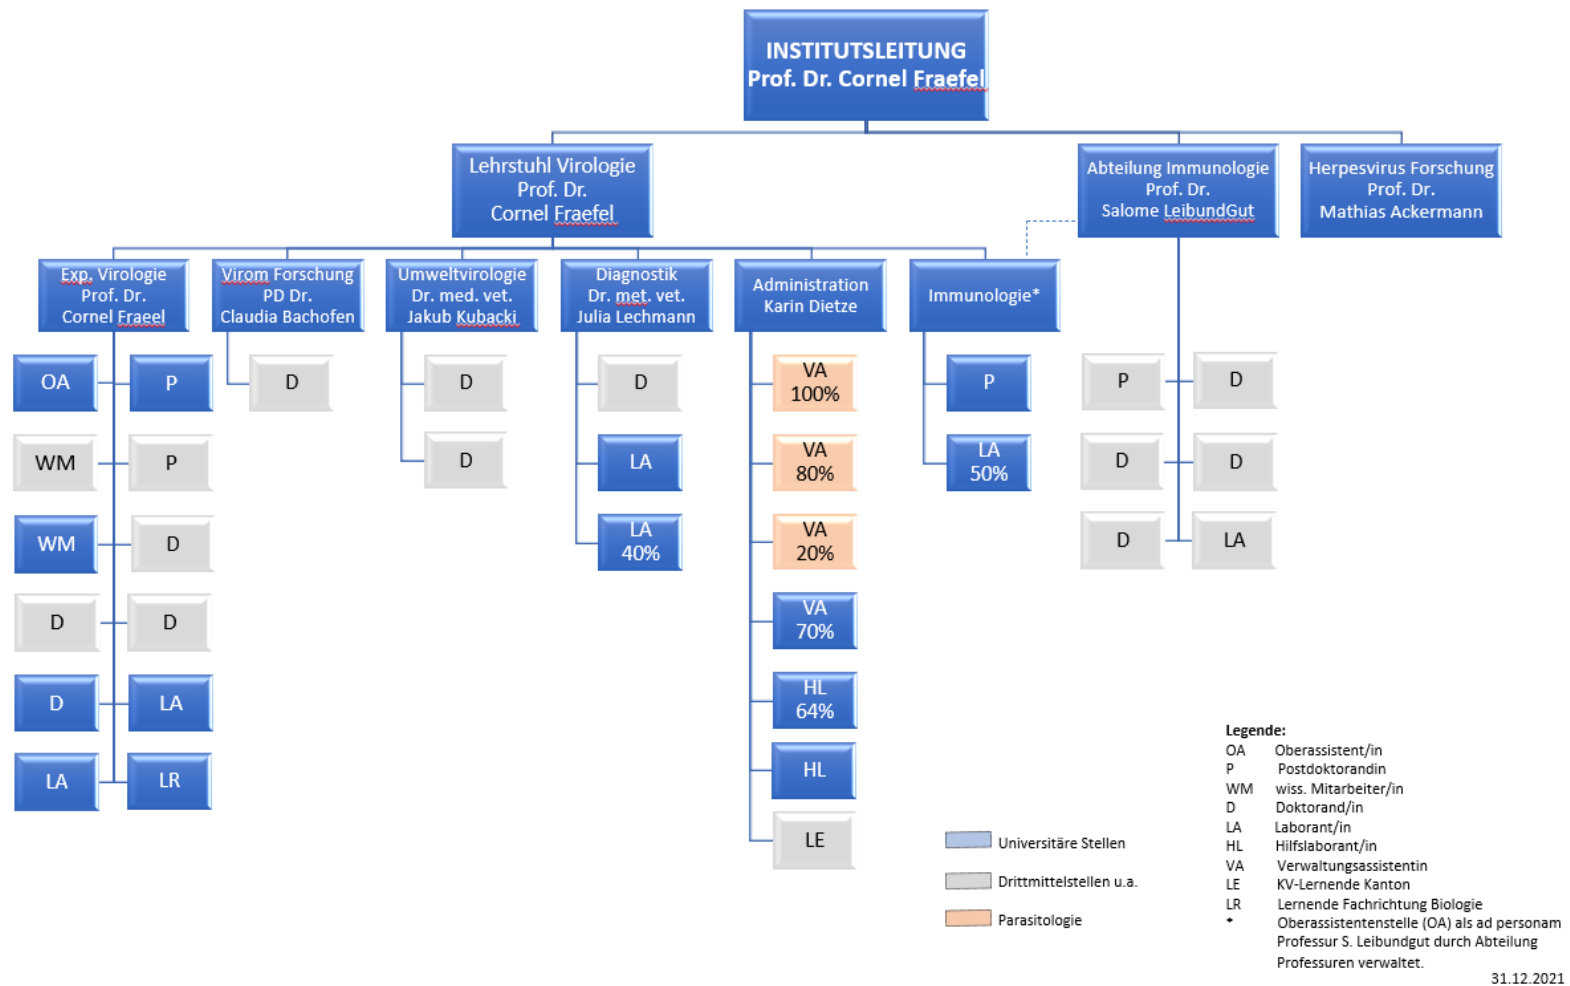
INSTITUTSLEITUNG
Prof. Dr. Cornel Fraefel

Lehrstuhl Virologie
Prof. Dr.
Cornel Fraefel

Abteilung Immunologie
Prof. Dr.
Salome LeibundGut

Herpesvirus Forschung
Prof. Dr.
Mathias Ackermann

Exp. Virologie
Prof. Dr.
Cornel Fraeel

Virom Forschung
PD Dr.
Claudia Bachofen

Umweltvirologie
Dr. med. vet.
Jakub Kubacki

Diagnostik
Dr. met. vet.
Julia Lechmann

Administration
Karin Dietze

Immunologie*

OA
P
WM
P
WM
D
D
D
D
LA
LA
LR

D

D
D

D
LA
LA 40%

VA 100%
VA 80%
VA 20%
VA 70%
HL 64%
HL
LE

P
LA 50%

P
D
D
D
D
LA

Universitäre Stellen
Drittmittelstellen u.a.
Parasitologie

Legende:
OA Oberassistent/in
P Postdoktorandin
WM wiss. Mitarbeiter/in
D Doktorand/in
LA Laborant/in
HL Hilfslaborant/in
VA Verwaltungsassistentin
LE KV-Lernende Kanton
LR Lernende Fachrichtung Biologie
* Oberassistentenstelle (OA) als ad personam Professur S. Leibundgut durch Abteilung Professuren verwaltet.

31.12.2021